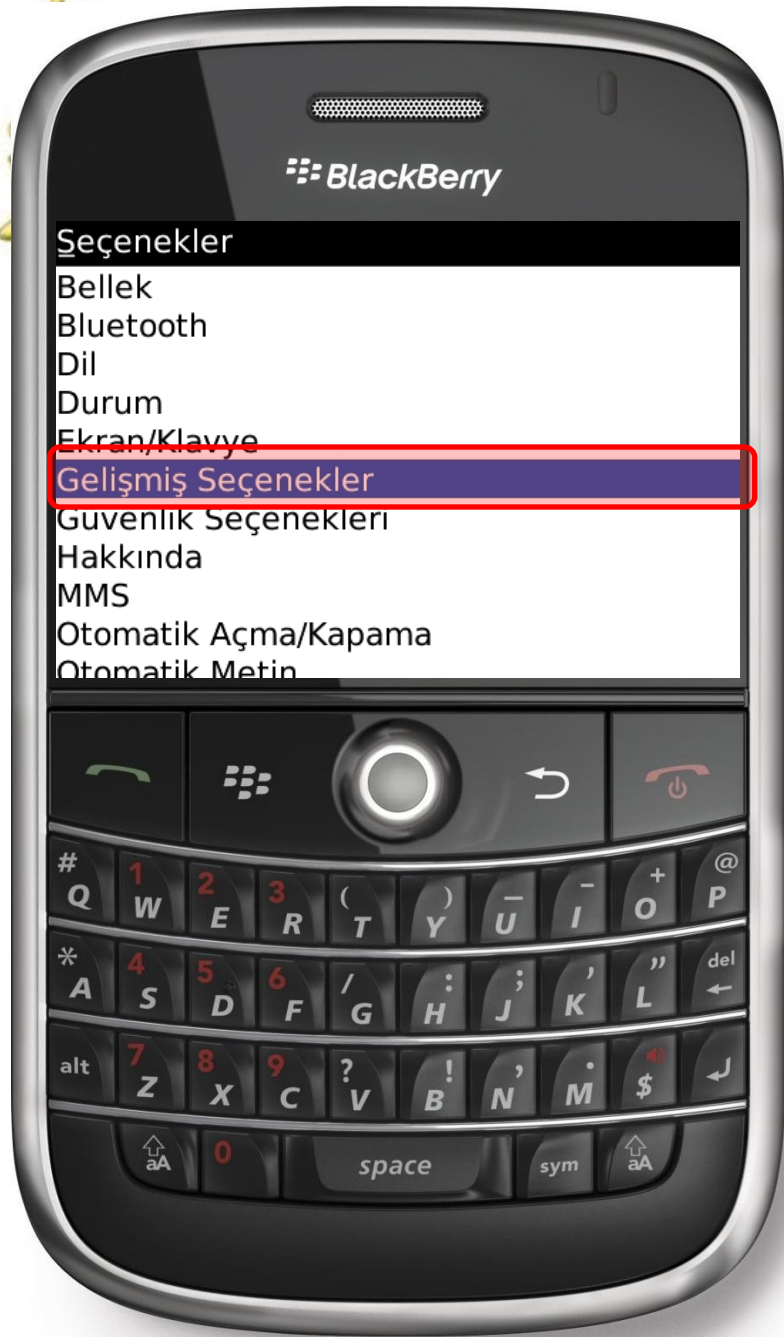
BlackBerry

Seçenekler
Bellek
Bluetooth
Dil
Durum
Ekran/Klavye
Gelişmiş Seçenekler
Güvenlik Seçenekleri
Hakkında
MMS
Otomatik Açma/Kapama
Otomatik Metin

# Q 1 W 2 E 3 R ( T ) Y _ U - I + O @ P
* A 4 S 5 D 6 F / G : H ; J ' K " L del
alt 7 Z 8 X 9 C ? V ! B , N . M $
aA 0 space sym aA